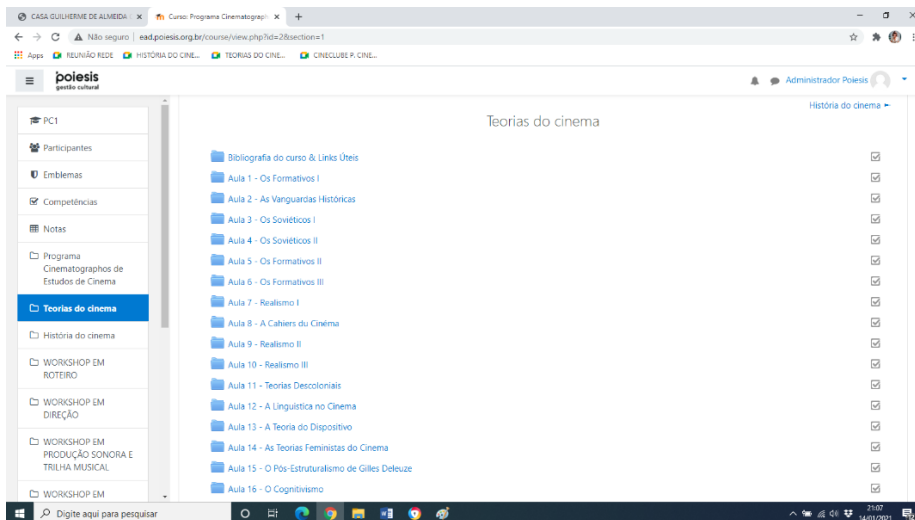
CASA GUILHERME DE ALMEIDA | ×   Curso: Programa Cinematograph ×   +

Não seguro | ead.poiesis.org.br/course/view.php?id=2&section=1

Apps   REUNIÃO REDE   HISTÓRIA DO CINE...   TEORIAS DO CINE...   CINECLUBE P. CINE...

poiesis
gestão cultural

Administrador Poiesis

PC1
Participantes
Emblemas
Competências
Notas
Programa Cinematographos de Estudos de Cinema
Teorias do cinema
História do cinema
WORKSHOP EM ROTEIRO
WORKSHOP EM DIREÇÃO
WORKSHOP EM PRODUÇÃO SONORA E TRILHA MUSICAL
WORKSHOP EM

História do cinema ►

Teorias do cinema

Bibliografia do curso & Links Úteis
Aula 1 - Os Formativos I
Aula 2 - As Vanguardas Históricas
Aula 3 - Os Soviéticos I
Aula 4 - Os Soviéticos II
Aula 5 - Os Formativos II
Aula 6 - Os Formativos III
Aula 7 - Realismo I
Aula 8 - A Cahiers du Cinéma
Aula 9 - Realismo II
Aula 10 - Realismo III
Aula 11 - Teorias Descoloniais
Aula 12 - A Linguística no Cinema
Aula 13 - A Teoria do Dispositivo
Aula 14 - As Teorias Feministas do Cinema
Aula 15 - O Pós-Estruturalismo de Gilles Deleuze
Aula 16 - O Cognitivismo

Digite aqui para pesquisar

21:07
14/01/2021